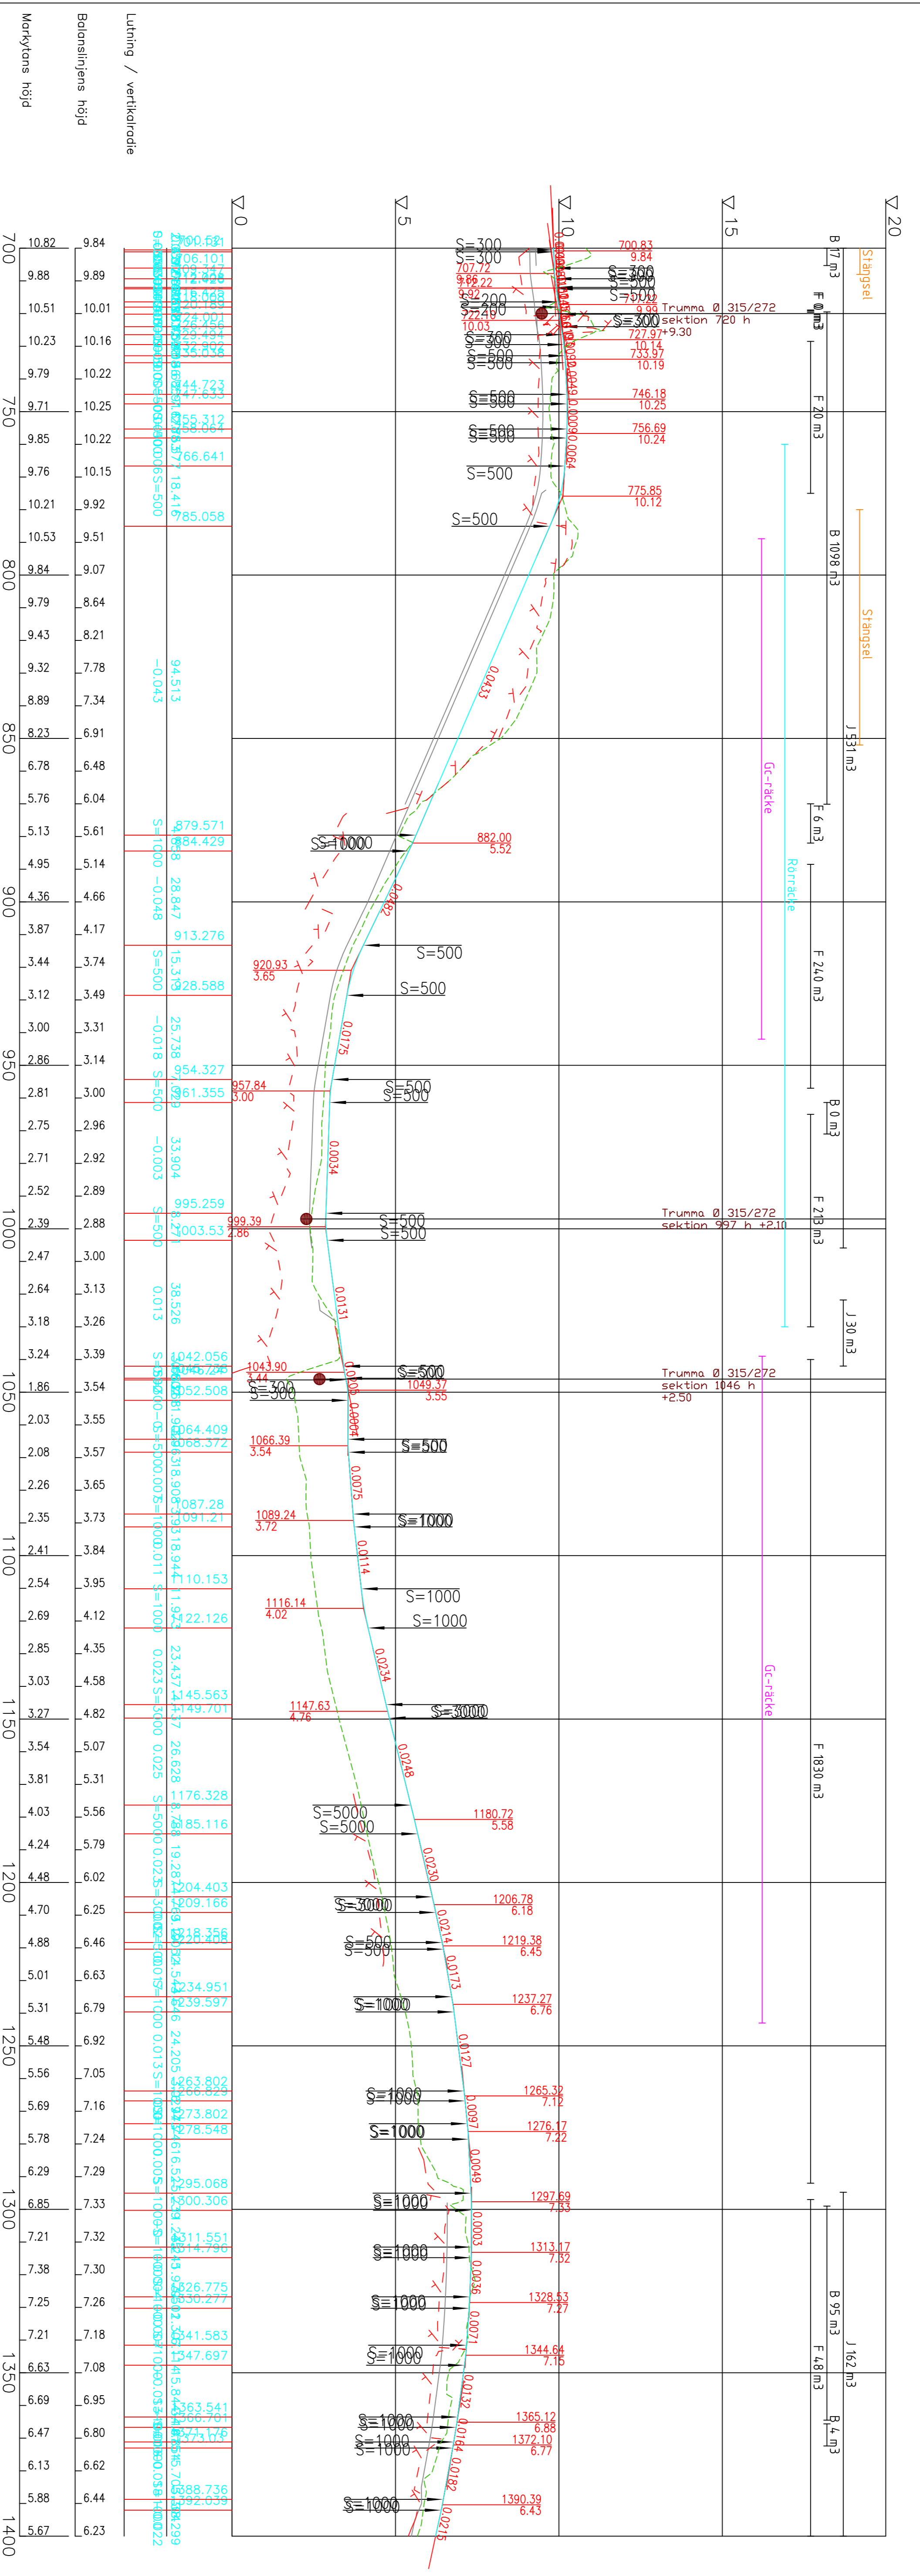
Markytans höjd
Balanslinjens höjd
Lutning / vertikalradie

0
5
10
15
20

| | Markytans höjd | Balanslinjens höjd |
|---|---|---|
| 700 | 10.82 | 9.84 |
| | 9.88 | 9.89 |
| | 10.51 | 10.01 |
| | 10.23 | 10.16 |
| | 9.79 | 10.22 |
| 750 | 9.71 | 10.25 |
| | 9.85 | 10.22 |
| | 9.76 | 10.15 |
| | 10.21 | 9.92 |
| | 10.53 | 9.51 |
| 800 | 9.84 | 9.07 |
| | 9.79 | 8.64 |
| | 9.43 | 8.21 |
| | 9.32 | 7.78 |
| | 8.89 | 7.34 |
| 850 | 8.23 | 6.91 |
| | 6.78 | 6.48 |
| | 5.76 | 6.04 |
| | 5.13 | 5.61 |
| | 4.95 | 5.14 |
| 900 | 4.36 | 4.66 |
| | 3.87 | 4.17 |
| | 3.44 | 3.74 |
| | 3.12 | 3.49 |
| | 3.00 | 3.31 |
| 950 | 2.86 | 3.14 |
| | 2.81 | 3.00 |
| | 2.75 | 2.96 |
| | 2.71 | 2.92 |
| | 2.52 | 2.89 |
| 1000 | 2.39 | 2.88 |
| | 2.47 | 3.00 |
| | 2.64 | 3.13 |
| | 3.18 | 3.26 |
| | 3.24 | 3.39 |
| 1050 | 1.86 | 3.54 |
| | 2.03 | 3.55 |
| | 2.08 | 3.57 |
| | 2.26 | 3.65 |
| | 2.35 | 3.73 |
| 1100 | 2.41 | 3.84 |
| | 2.54 | 3.95 |
| | 2.69 | 4.12 |
| | 2.85 | 4.35 |
| | 3.03 | 4.58 |
| 1150 | 3.27 | 4.82 |
| | 3.54 | 5.07 |
| | 3.81 | 5.31 |
| | 4.03 | 5.56 |
| | 4.24 | 5.79 |
| 1200 | 4.48 | 6.02 |
| | 4.70 | 6.25 |
| | 4.88 | 6.46 |
| | 5.01 | 6.63 |
| | 5.31 | 6.79 |
| 1250 | 5.48 | 6.92 |
| | 5.56 | 7.05 |
| | 5.69 | 7.16 |
| | 5.78 | 7.24 |
| | 6.29 | 7.29 |
| 1300 | 6.85 | 7.33 |
| | 7.21 | 7.32 |
| | 7.38 | 7.30 |
| | 7.25 | 7.26 |
| | 7.21 | 7.18 |
| 1350 | 6.63 | 7.08 |
| | 6.69 | 6.95 |
| | 6.47 | 6.80 |
| | 6.13 | 6.62 |
| | 5.88 | 6.44 |
| 1400 | 5.67 | 6.23 |

700.631
706.101
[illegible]
718.068
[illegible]
744.723
755.312
758.061
766.641
785.058
94.513
-0.043
879.571
884.429
28.847
-0.048
913.276
928.588
15.31
S=500
25.738
-0.018
954.327
961.355
33.904
-0.003
995.259
1003.53
38.526
0.013
1042.056
1052.508
1064.409
1068.372
1087.28
1091.21
1110.153
1122.126
23.437
0.023
1145.563
1149.701
26.628
0.025
1176.328
1185.116
1204.403
1209.166
1218.356
1234.951
1239.597
24.205
0.013
1263.802
1273.802
1278.548
1295.068
1300.306
1311.551
1326.775
1341.583
1347.697
1363.541
1388.736
1392.039

S=300
S=300
S=300
S=200
S=200
S=300
S=500
S=500
S=500
S=500
S=500
S=10000
S=500
S=500
S=500
S=500
S=500
S=500
S=300
S=500
S=1000
S=1000
S=1000
S=3000
S=5000
S=5000
S=3000
S=500
S=500
S=1000
S=1000
S=1000
S=1000
S=1000
S=1000
S=1000
S=1000
S=1000
S=1000

700.83
9.84
707.72
9.86
712.22
9.92
722.40
10.03
9.99
727.97
10.14
733.97
10.19
746.18
10.25
756.69
10.24
775.85
10.12
882.00
5.52
920.93
3.65
957.84
3.00
999.39
2.86
1043.90
3.44
1049.37
3.55
1066.39
3.54
1089.24
3.72
1116.14
4.02
1147.63
4.76
1180.72
5.58
1206.78
6.18
1219.38
6.45
1237.27
6.76
1265.32
7.12
1276.17
7.22
1297.69
7.33
1313.17
7.32
1328.53
7.27
1344.64
7.15
1365.12
6.88
1372.10
6.77
1390.39
6.43

Trumma Ø 315/272
sektion 720 h +9.30
Trumma Ø 315/272
sektion 997 h +2.10
Trumma Ø 315/272
sektion 1046 h
+2.50

0.0433
0.0392
0.0175
0.0034
0.0131
0.0004
0.0075
0.0114
0.0234
0.0248
0.0230
0.0214
0.0173
0.0127
0.0097
0.0049
0.0003
0.0036
0.0071
0.0132
0.0164
0.0182
0.0215
0.0064

B 17 m3
F 20 m3
B 1098 m3
J 531 m3
F 6 m3
F 240 m3
B 0 m3
F 213 m3
J 30 m3
F 1830 m3
B 95 m3
F 48 m3
J 162 m3
B 4 m3

Stängsel
Stängsel
Gc-räcke
Rörräcke
Gc-räcke